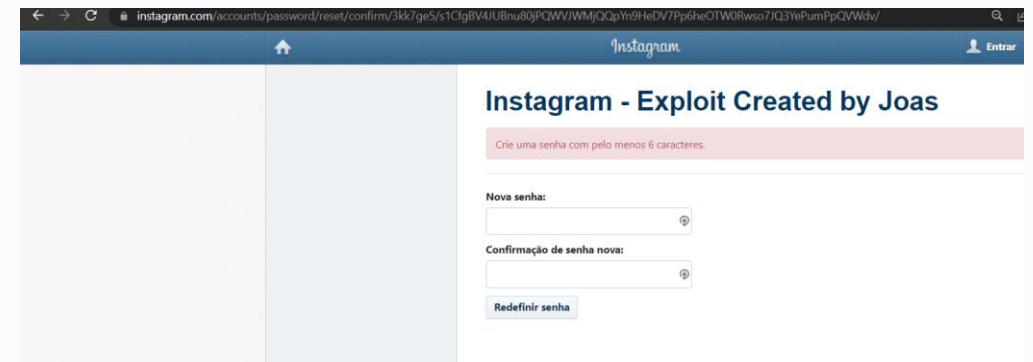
instagram.com/accounts/password/reset/confirm/3kk7ge5/s1CfgBV4JUBnu80jPQWVJWMjQQpYn9HeDV7Pp6heOTW0Rwso7JQ3YePumPpQVWdv/

Instagram

Entrar

Instagram - Exploit Created by Joas

Crie uma senha com pelo menos 6 caracteres.

Nova senha:

Confirmação de senha nova:

Redefinir senha